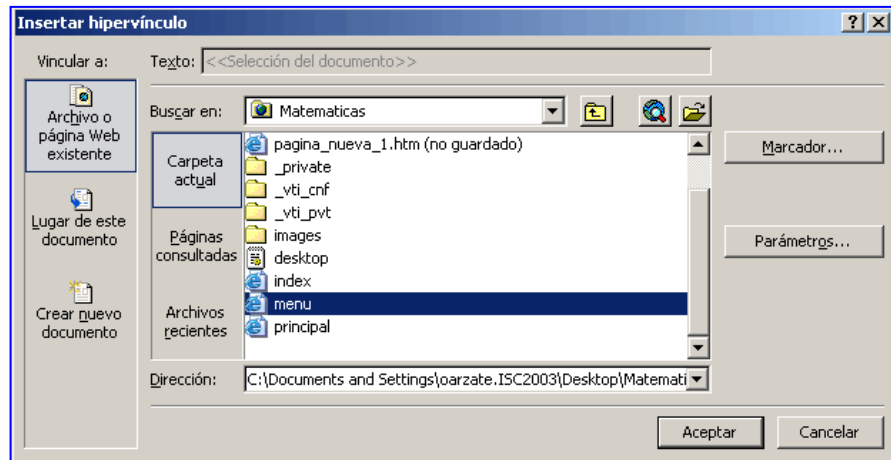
Insertar hipervínculo

?
X

Vincular a:

Archivo o página Web existente

Lugar de este documento

Crear nuevo documento

Texto: <<Selección del documento>>

Buscar en: Matematicas

Carpeta actual

Páginas consultadas

Archivos recientes

pagina_nueva_1.htm (no guardado)
_private
_vti_cnf
_vti_pvt
images
desktop
index
menu
principal

Marcador...

Parámetros...

Dirección: C:\Documents and Settings\oarzate.ISC2003\Desktop\Matemati

Aceptar

Cancelar